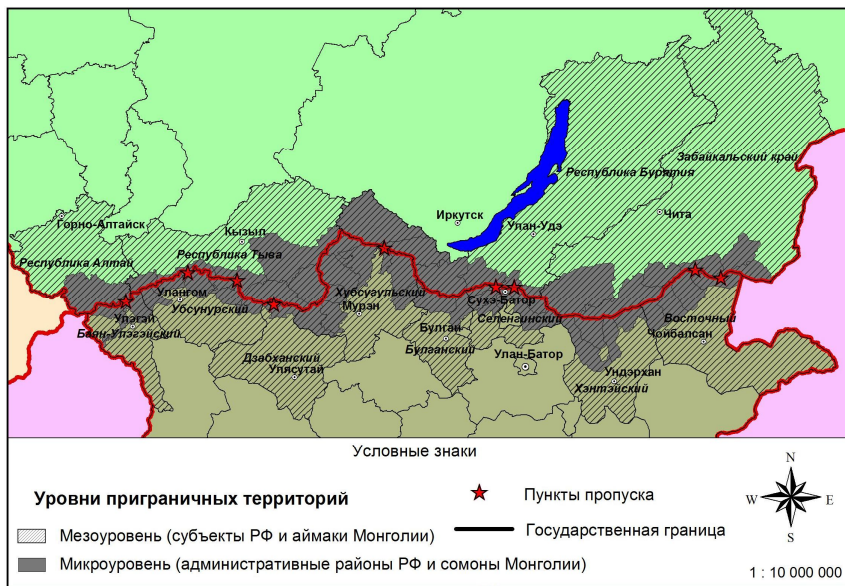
Забайкальский край
Республика Бурятия
Иркутск
Чита
Улан-Удэ
Горно-Алтайск
Кызыл
Республика Тыва
Республика Алтай
Улангом
Увсунурский
Хубсугульский
Мурэн
Сухэ-Батор
Селенгинский
Улгий
Баян-Улгэйский
Булган
Булганский
Улан-Батор
Восточный
Чойбалсан
Дзабханский
Улясутай
Ундэрхан
Хэнтэйский

Условные знаки

Уровни приграничных территорий
Пункты пропуска
Мезоуровень (субъекты РФ и аймаки Монголии)
Государственная граница
Микроуровень (административные районы РФ и сомоны Монголии)
N
W
E
S
1 : 10 000 000